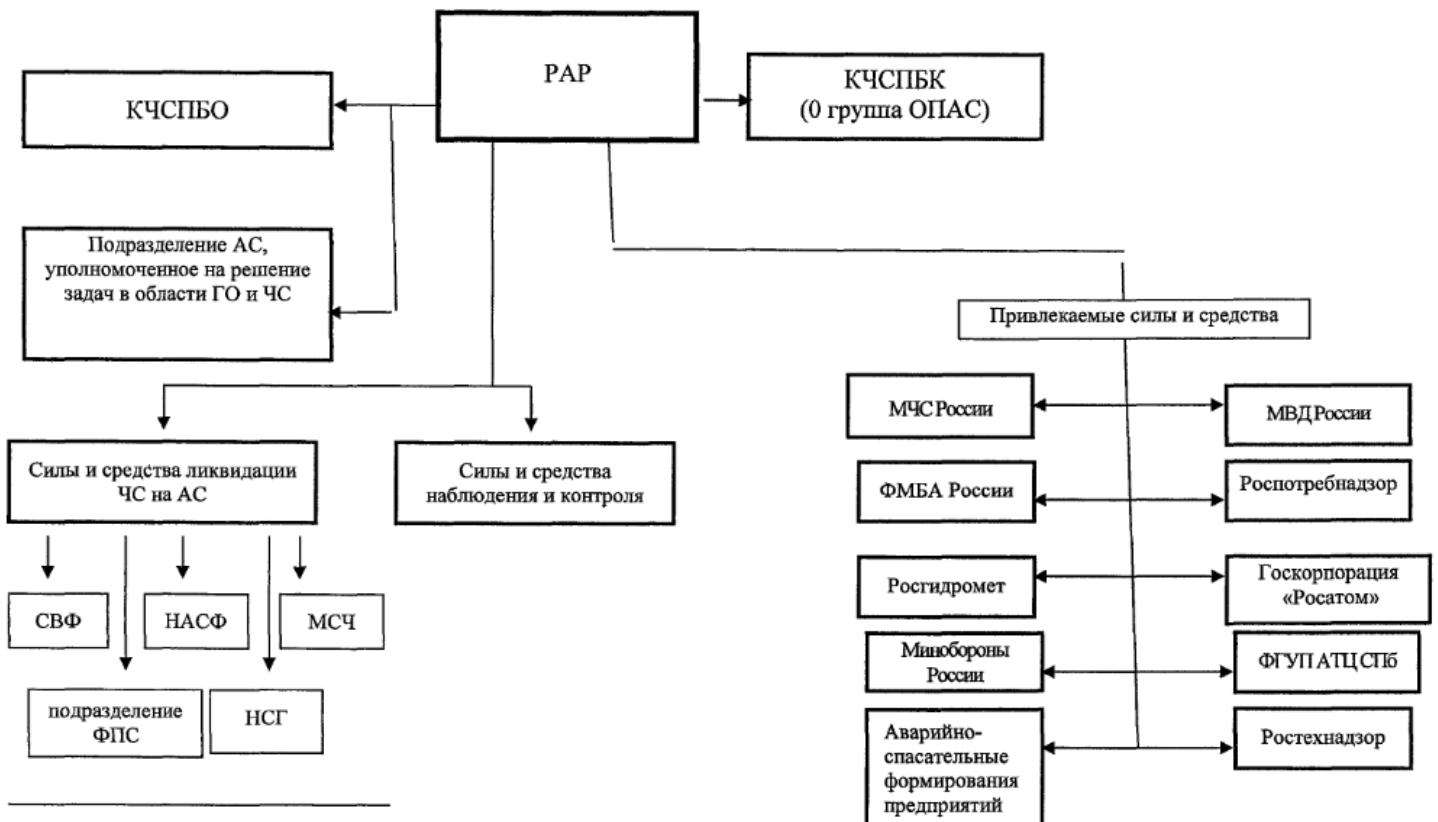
РАР

КЧСПБО

КЧСПБК (0 группа ОПАС)

Подразделение АС, уполномоченное на решение задач в области ГО и ЧС

Привлекаемые силы и средства

МЧС России

МВД России

ФМБА России

Роспотребнадзор

Росгидромет

Госкорпорация «Росатом»

Минобороны России

ФГУП АТЦ СПб

Аварийно-спасательные формирования предприятий

Ростехнадзор

Силы и средства ликвидации ЧС на АС

Силы и средства наблюдения и контроля

СВФ

НАСФ

МСЧ

подразделение ФПС

НСГ